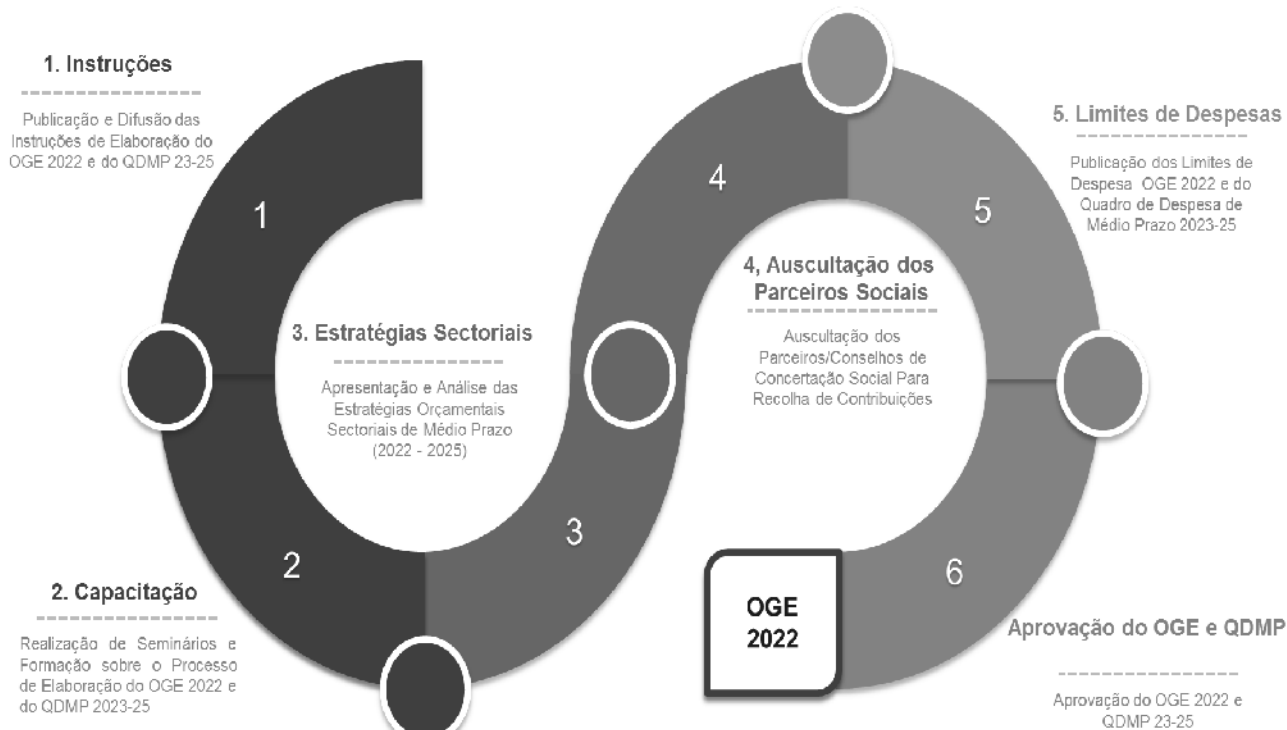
1. Instruções

Publicação e Difusão das Instruções de Elaboração do OGE 2022 e do QDMP 23-25

1

2

2. Capacitação

Realização de Seminários e Formação sobre o Processo de Elaboração do OGE 2022 e do QDMP 2023-25

3. Estratégias Sectoriais

Apresentação e Análise das Estratégias Orçamentais Sectoriais de Médio Prazo (2022 - 2025)

3

4

4, Auscultação dos Parceiros Sociais

Auscultação dos Parceiros/Conselhos de Concertação Social Para Recolha de Contribuições

5

5. Limites de Despesas

Publicação dos Limites de Despesa OGE 2022 e do Quadro de Despesa de Médio Prazo 2023-25

6

OGE 2022

Aprovação do OGE e QDMP

Aprovação do OGE 2022 e QDMP 23-25